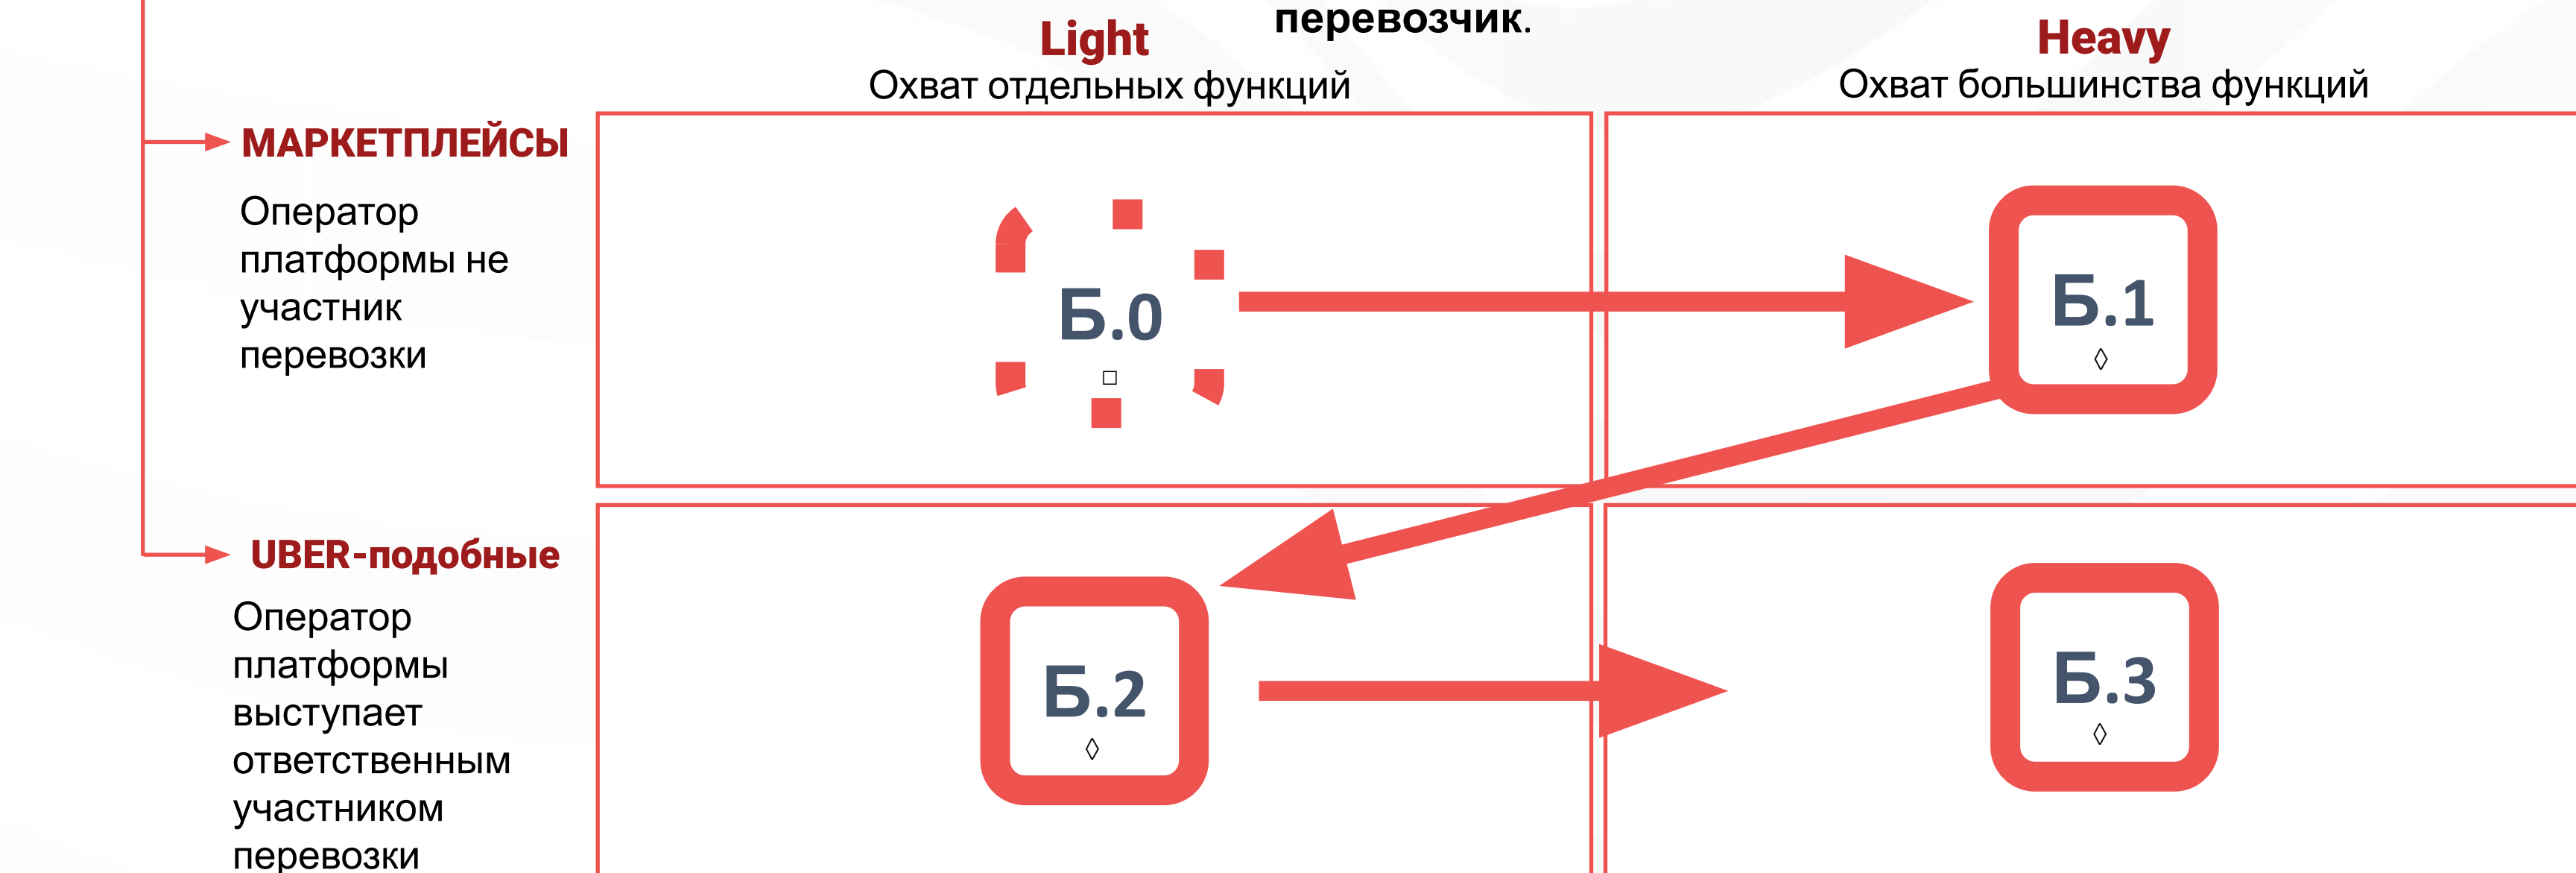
перевозчик.

Light
Охват отдельных функций

Heavy
Охват большинства функций

МАРКЕТПЛЕЙСЫ

Оператор платформы не участник перевозки

Б.0
□

Б.1
◊

UBER-подобные

Оператор платформы выступает ответственным участником перевозки

Б.2
◊

Б.3
◊